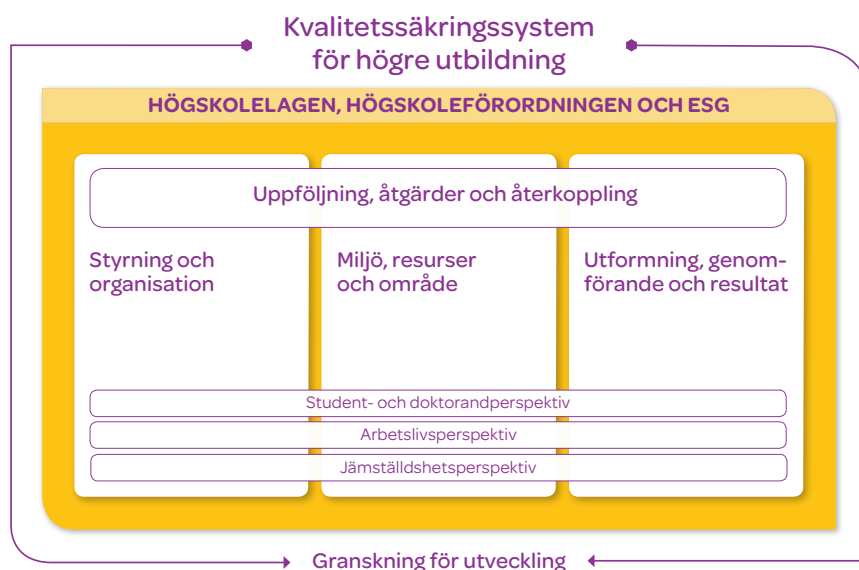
Kvalitetssäkringssystem för högre utbildning

HÖGSKOLELAGEN, HÖGSKOLEFÖRORDNINGEN OCH ESG

Uppföljning, åtgärder och återkoppling

Styrning och organisation

Miljö, resurser och område

Utformning, genomförande och resultat

Student- och doktorandperspektiv

Arbetslivsperspektiv

Jämställdhetsperspektiv

Granskning för utveckling